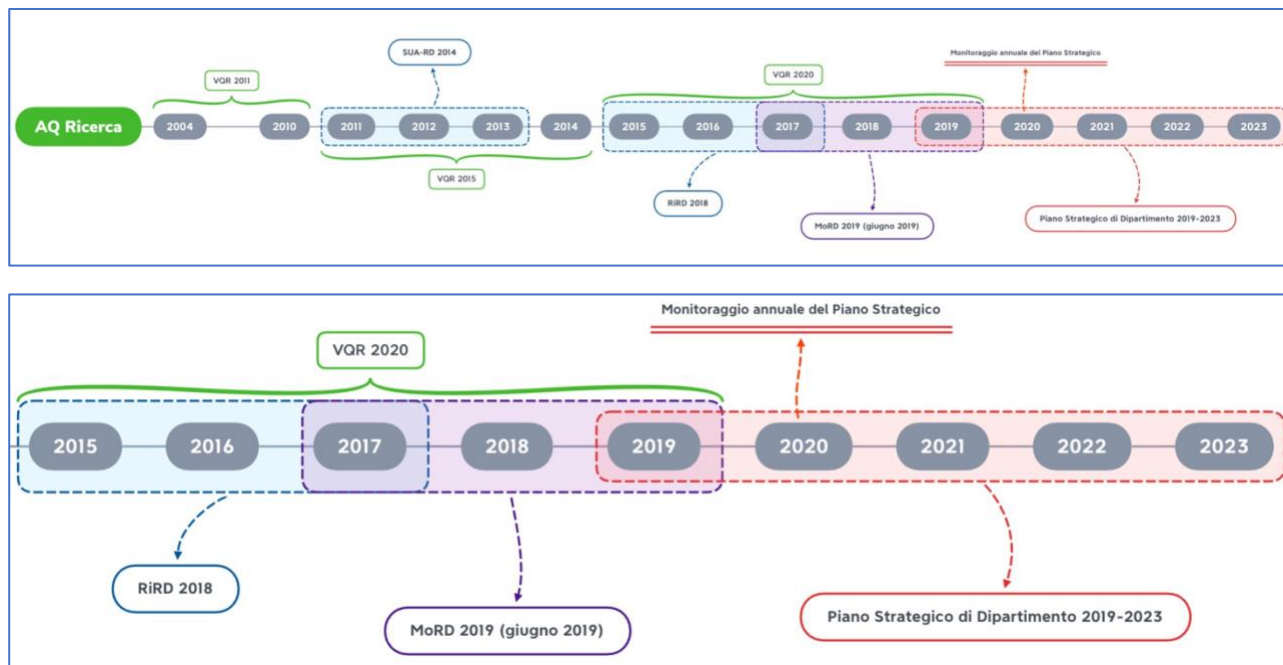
SUA-RD 2014

VQR 2011

VQR 2020

Monitoraggio annuale del Piano Strategico

AQ Ricerca

2004 2010 2011 2012 2013 2014 2015 2016 2017 2018 2019 2020 2021 2022 2023

VQR 2015

RiRD 2018

MoRD 2019 (giugno 2019)

Piano Strategico di Dipartimento 2019-2023

Monitoraggio annuale del Piano Strategico

VQR 2020

2015 2016 2017 2018 2019 2020 2021 2022 2023

RiRD 2018

MoRD 2019 (giugno 2019)

Piano Strategico di Dipartimento 2019-2023